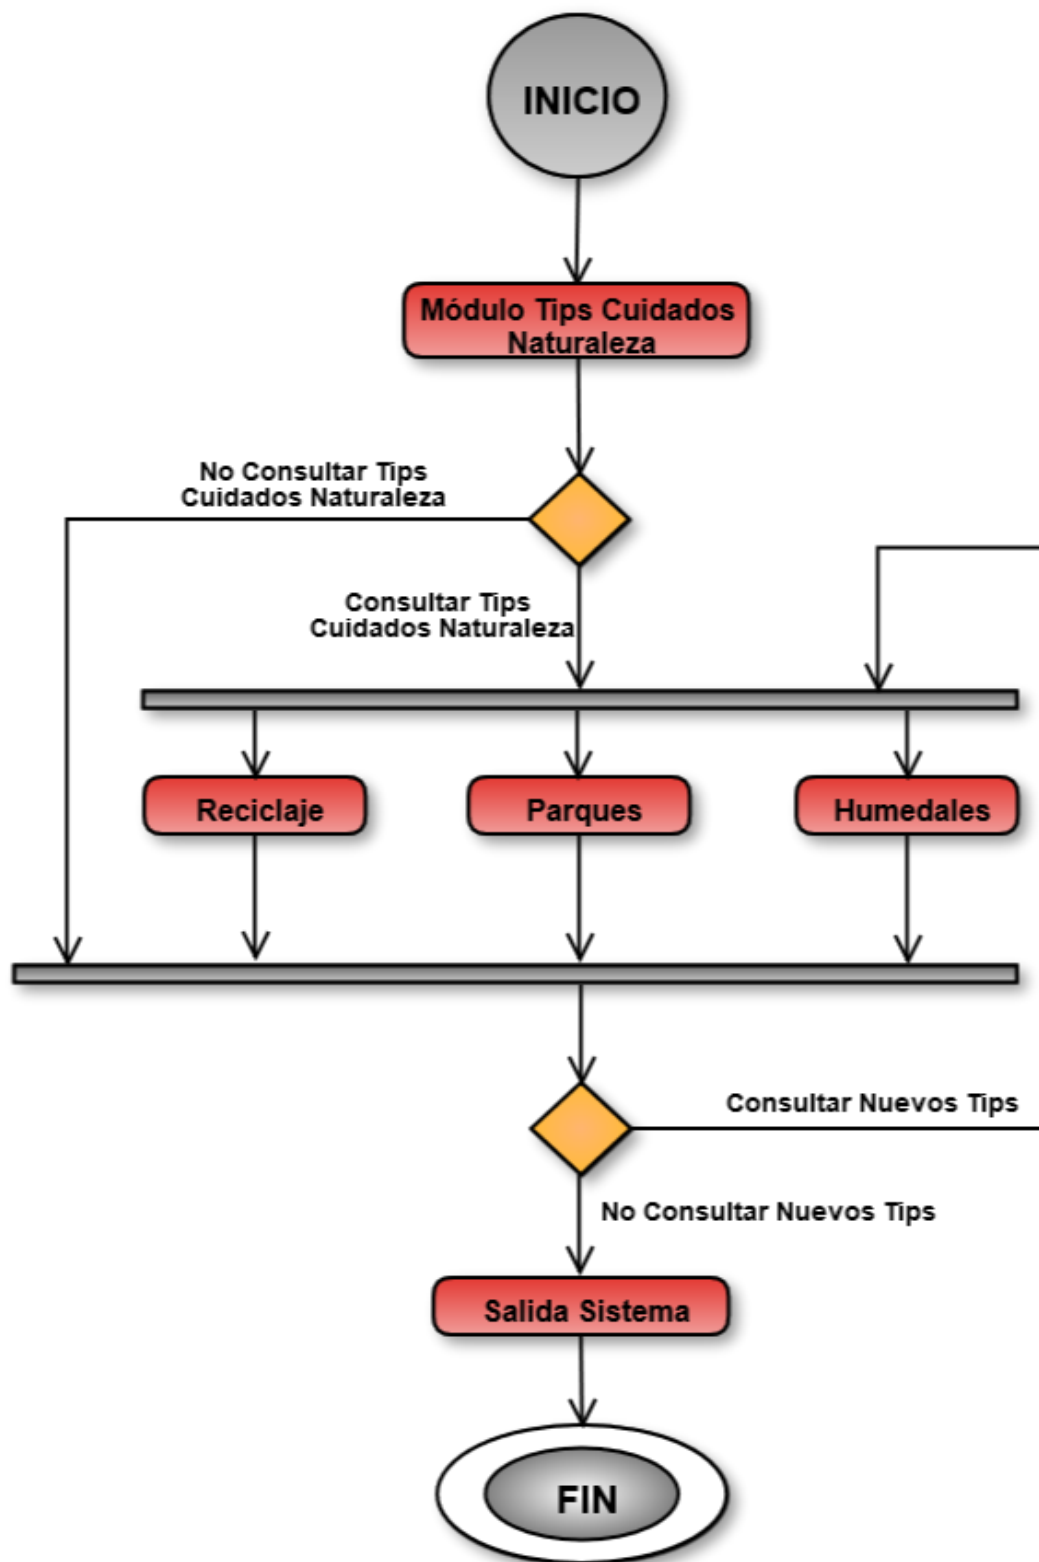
INICIO

Módulo Tips Cuidados Naturaleza

No Consultar Tips Cuidados Naturaleza

Consultar Tips Cuidados Naturaleza

Reciclaje

Parques

Humedales

Consultar Nuevos Tips

No Consultar Nuevos Tips

Salida Sistema

FIN